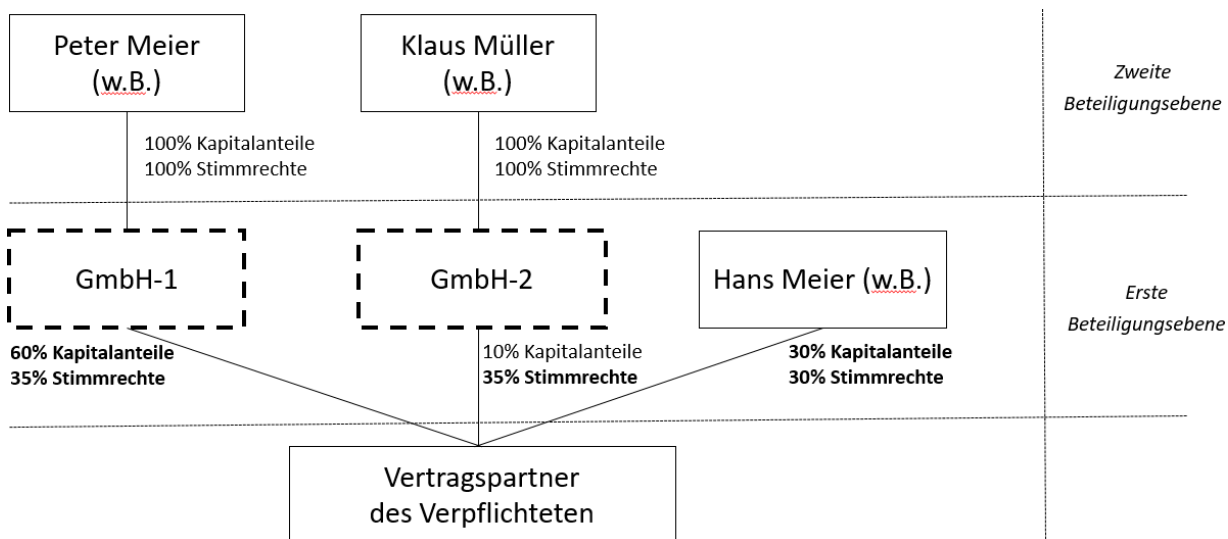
Peter Meier (w.B.)

Klaus Müller (w.B.)

Zweite Beteiligungsebene

100% Kapitalanteile
100% Stimmrechte

100% Kapitalanteile
100% Stimmrechte

GmbH-1

GmbH-2

Hans Meier (w.B.)

Erste Beteiligungsebene

**60% Kapitalanteile**
**35% Stimmrechte**

10% Kapitalanteile
**35% Stimmrechte**

**30% Kapitalanteile**
**30% Stimmrechte**

Vertragspartner des Verpflichteten